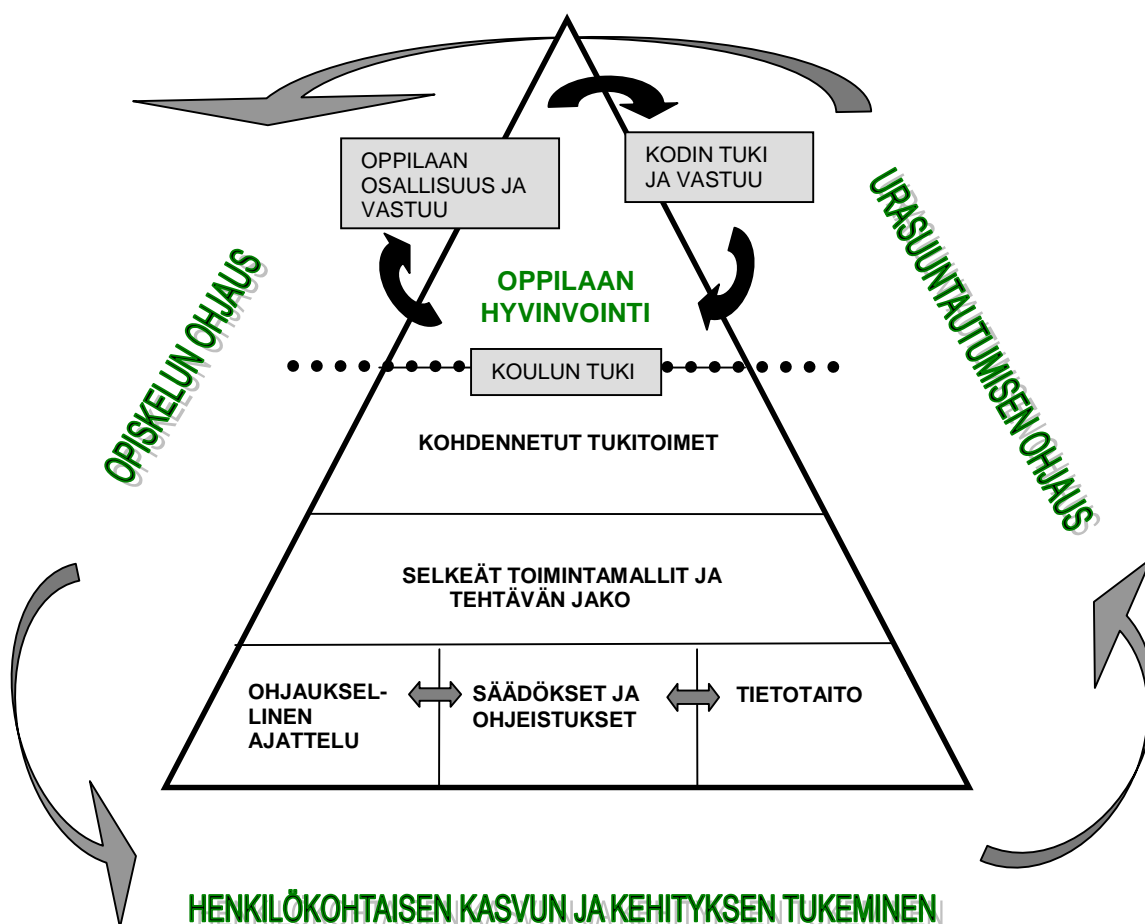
OPPILAAN OSALLISUUS JA VASTUU

KODIN TUKI JA VASTUU

OPISKELUN OHJAUS

URASUUNTAUTUMISEN OHJAUS

OPPILAAN HYVINVOINTI

KOULUN TUKI

KOHDENNETUT TUKITOIMET

SELKEÄT TOIMINTAMALLIT JA TEHTÄVÄN JAKO

OHJAUKSELLINEN AJATTELU

SÄÄDÖKSET JA OHJEISTUKSET

TIETOTAITO

HENKILÖKOHTAISEN KASVUN JA KEHITYKSEN TUKEMINEN